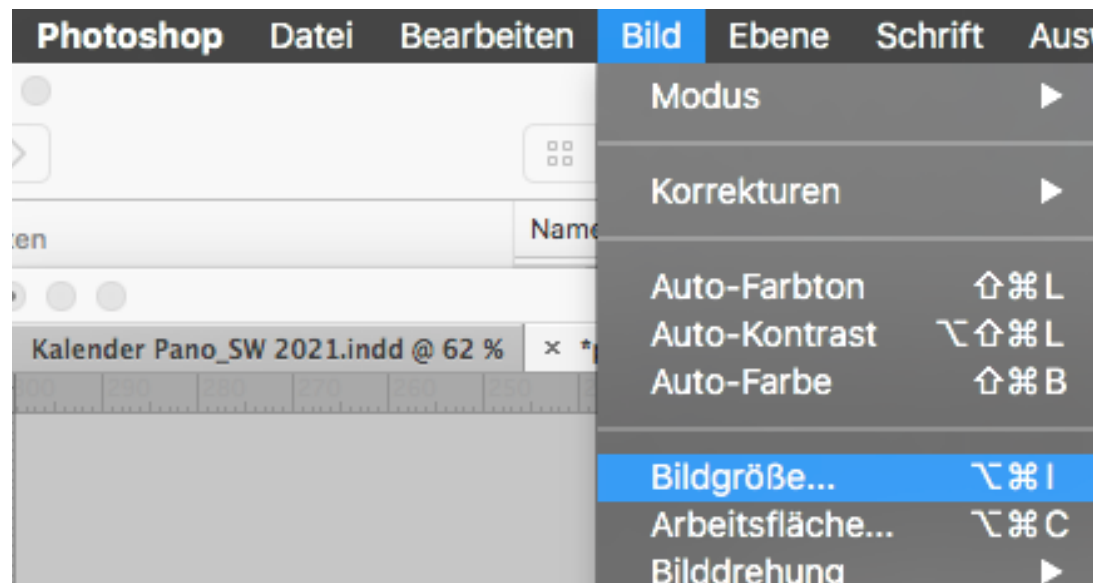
Photoshop Datei Bearbeiten Bild Ebene Schrift Ausw

ten

Name

Kalender Pano_SW 2021.indd @ 62 %

× *

300 290 280 270 260 250

Modus ▶

Korrekturen ▶

Auto-Farbton ⇧⌘L
Auto-Kontrast ⌥⇧⌘L
Auto-Farbe ⇧⌘B

Bildgröße... ⌥⌘I
Arbeitsfläche... ⌥⌘C
Bilddrehung ▶